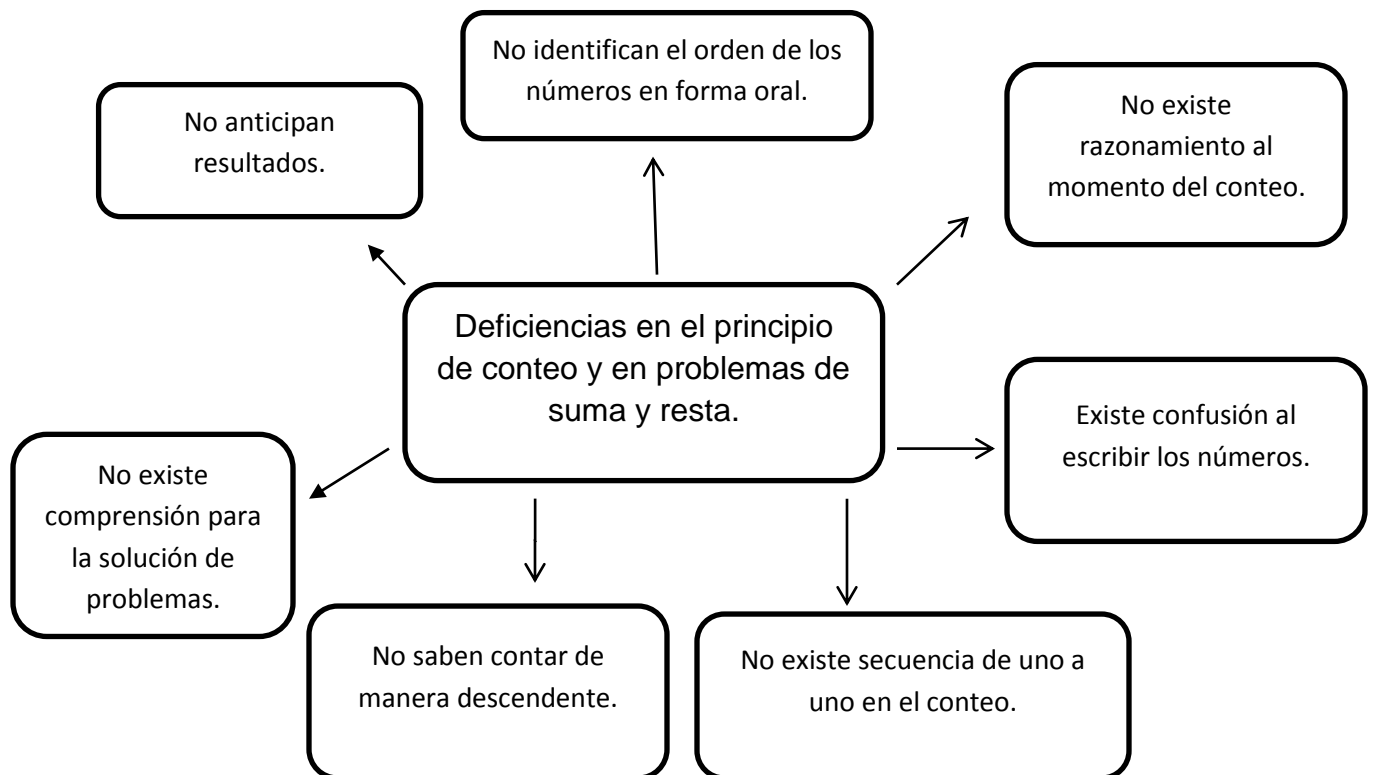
No identifican el orden de los números en forma oral.

No anticipan resultados.

No existe razonamiento al momento del conteo.

Deficiencias en el principio de conteo y en problemas de suma y resta.

Existe confusión al escribir los números.

No existe comprensión para la solución de problemas.

No saben contar de manera descendente.

No existe secuencia de uno a uno en el conteo.